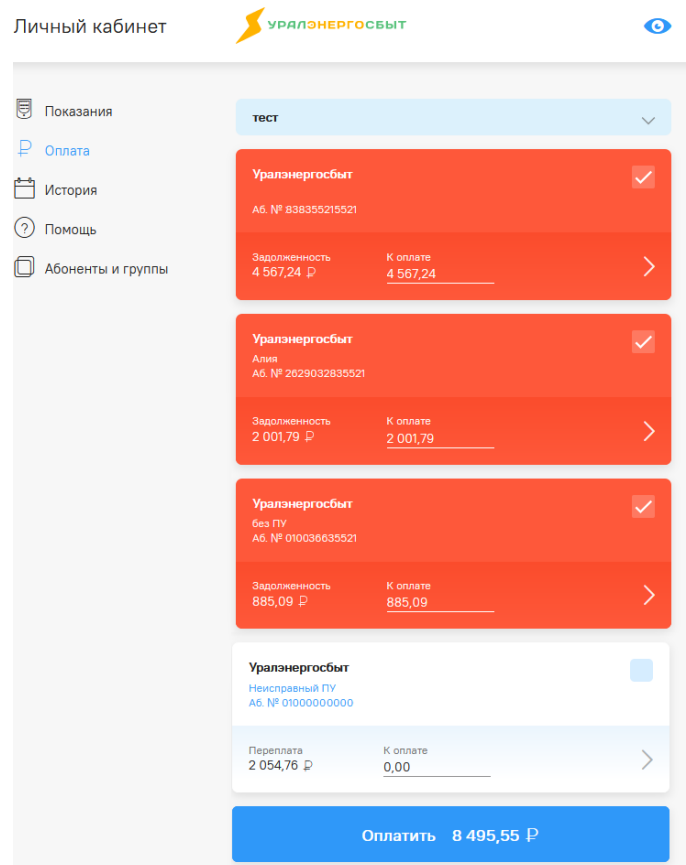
Личный кабинет

УРАЛЭНЕРГОСБЫТ

Показания
Оплата
История
Помощь
Абоненты и группы

тест

Уралэнергосбыт
Аб. № 838355215521
Задолженность
4 567,24 ₽
К оплате
4 567,24

Уралэнергосбыт
Алия
Аб. № 2629032835521
Задолженность
2 001,79 ₽
К оплате
2 001,79

Уралэнергосбыт
без ПУ
Аб. № 010036635521
Задолженность
885,09 ₽
К оплате
885,09

Уралэнергосбыт
Неисправный ПУ
Аб. № 01000000000
Переплата
2 054,76 ₽
К оплате
0,00

Оплатить 8 495,55 ₽